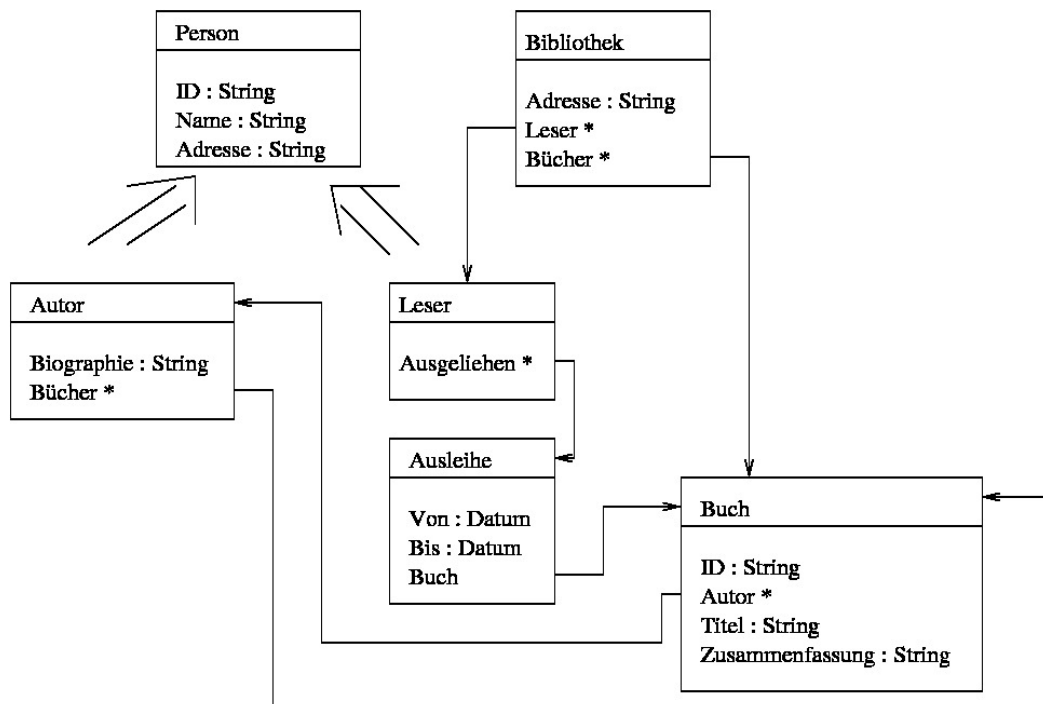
Person

ID : String
Name : String
Adresse : String

Bibliothek

Adresse : String
Leser *
Bücher *

Autor

Biographie : String
Bücher *

Leser

Ausgeliehen *

Ausleihe

Von : Datum
Bis : Datum
Buch

Buch

ID : String
Autor *
Titel : String
Zusammenfassung : String